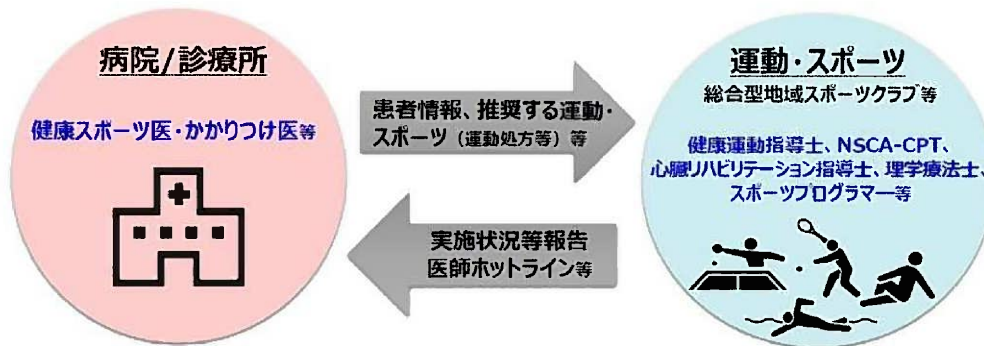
病院/診療所

健康スポーツ医・かかりつけ医等

患者情報、推奨する運動・スポーツ（運動処方等）等

実施状況等報告
医師ホットライン等

運動・スポーツ
総合型地域スポーツクラブ等

健康運動指導士、NSCA-CPT、心臓リハビリテーション指導士、理学療法士、スポーツプログラマー等